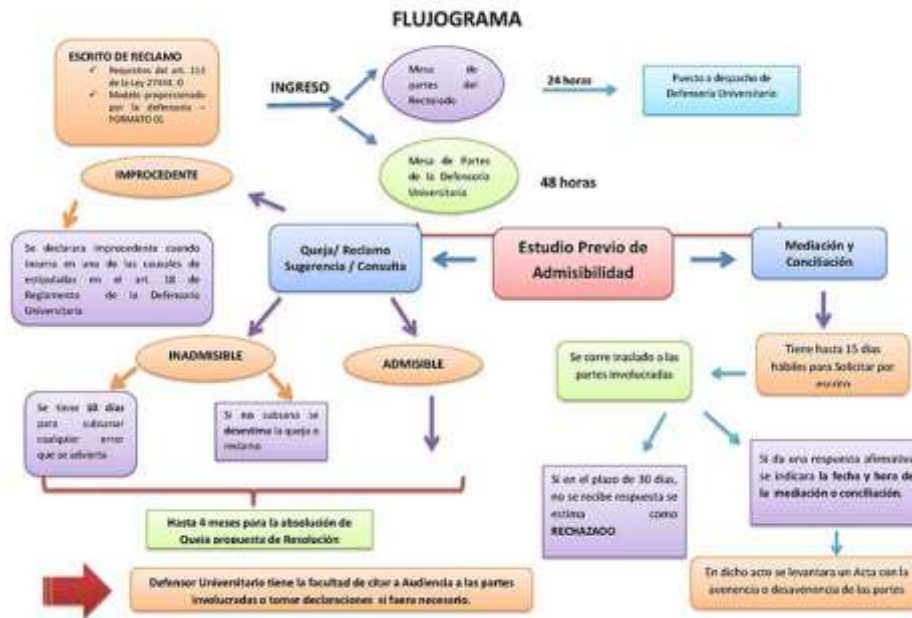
FLUJOGRAMA

ESCRITO DE RECLAMO
Requisitos del art. 113 de la Ley 27444. O
Modelo proporcionado por la defensoría – FORMATO 01

INGRESO

Mesa de partes del Rectorado

24 horas

Puesto a despacho de Defensoría Universitaria

Mesa de Partes de la Defensoría Universitaria

48 horas

IMPROCEDENTE

Se declarara improcedente cuando incurra en uno de las causales de estipuladas en el art. 18 de Reglamento de la Defensoría Universitaria

Queja/ Reclamo Sugerencia / Consulta

Estudio Previo de Admisibilidad

Mediación y Conciliación

Tiene hasta 15 días hábiles para Solicitar por escrito

Se corre traslado a las partes involucradas

INADMISIBLE

ADMISIBLE

Se tiene 10 días para subsanar cualquier error que se advierta

Si no subsana se desestima la queja o reclamo.

Si en el plazo de 30 días, no se recibe respuesta se estima como RECHAZADO

Si da una respuesta afirmativa se indicara la fecha y hora de la mediación o conciliación.

Hasta 4 meses para la absolución de Queja propuesta de Resolución

En dicho acto se levantara un Acta con la avenencia o desavenencia de las partes

Defensor Universitario tiene la facultad de citar a Audiencia a las partes involucradas o tomar declaraciones si fuera necesario.